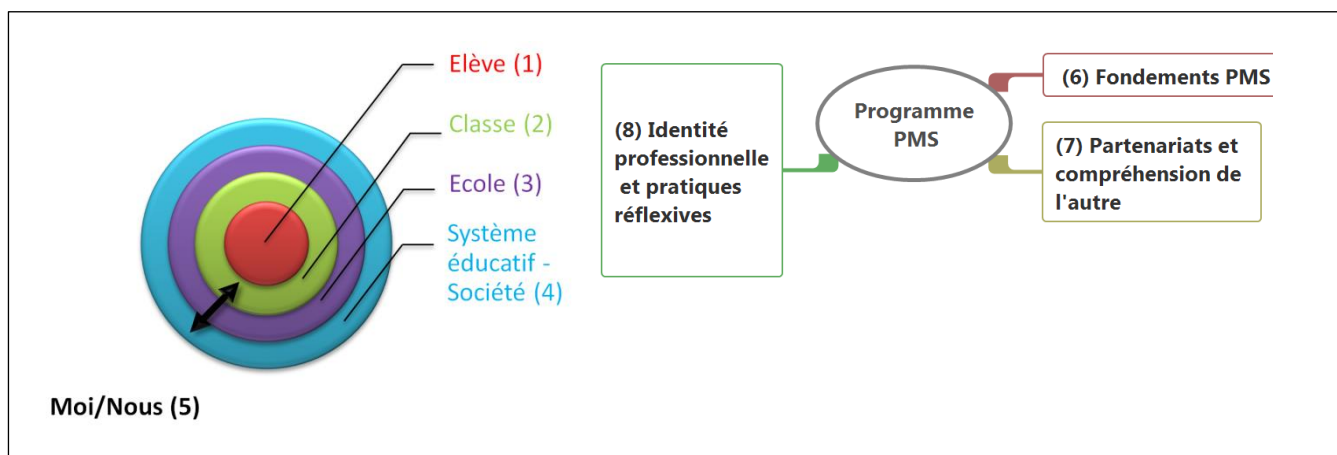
Elève (1)

Classe (2)

Ecole (3)

Système éducatif - Société (4)

Moi/Nous (5)

(8) Identité professionnelle et pratiques réflexives

Programme PMS

(6) Fondements PMS

(7) Partenariats et compréhension de l'autre